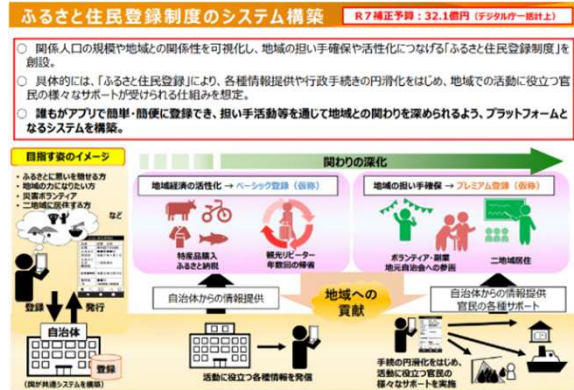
ふるさと住民登録制度のシステム構築

R７補正予算：32.1億円（デジタル庁一括計上）

○ 関係人口の規模や地域との関係性を可視化し、地域の担い手確保や活性化につなげる「ふるさと住民登録制度」を創設。

○ 具体的には、「ふるさと住民登録」により、各種情報提供や行政手続きの円滑化をはじめ、地域での活動に役立つ官民の様々なサポートが受けられる仕組みを想定。

○ 誰もがアプリで簡単・簡便に登録でき、担い手活動等を通じて地域との関わりを深められるよう、プラットフォームとなるシステムを構築。

目指す姿のイメージ

・ふるさとに思いを馳せる方
・地域の力になりたい方
・災害ボランティア
・二地域に居住する方
など

関わりの深化

地域経済の活性化 → ベーシック登録（仮称）

特産品購入
ふるさと納税

観光リピーター
年数回の帰省

地域の担い手確保 → プレミアム登録（仮称）

ボランティア・副業
地元自治会への参画

二地域居住

登録

発行

自治体

登録

（国が共通システムを構築）

自治体からの情報提供

地域への貢献

自治体からの情報提供
官民の各種サポート

活動に役立つ各種情報を発信

手続の円滑化をはじめ、活動に役立つ官民の様々なサポートを実施